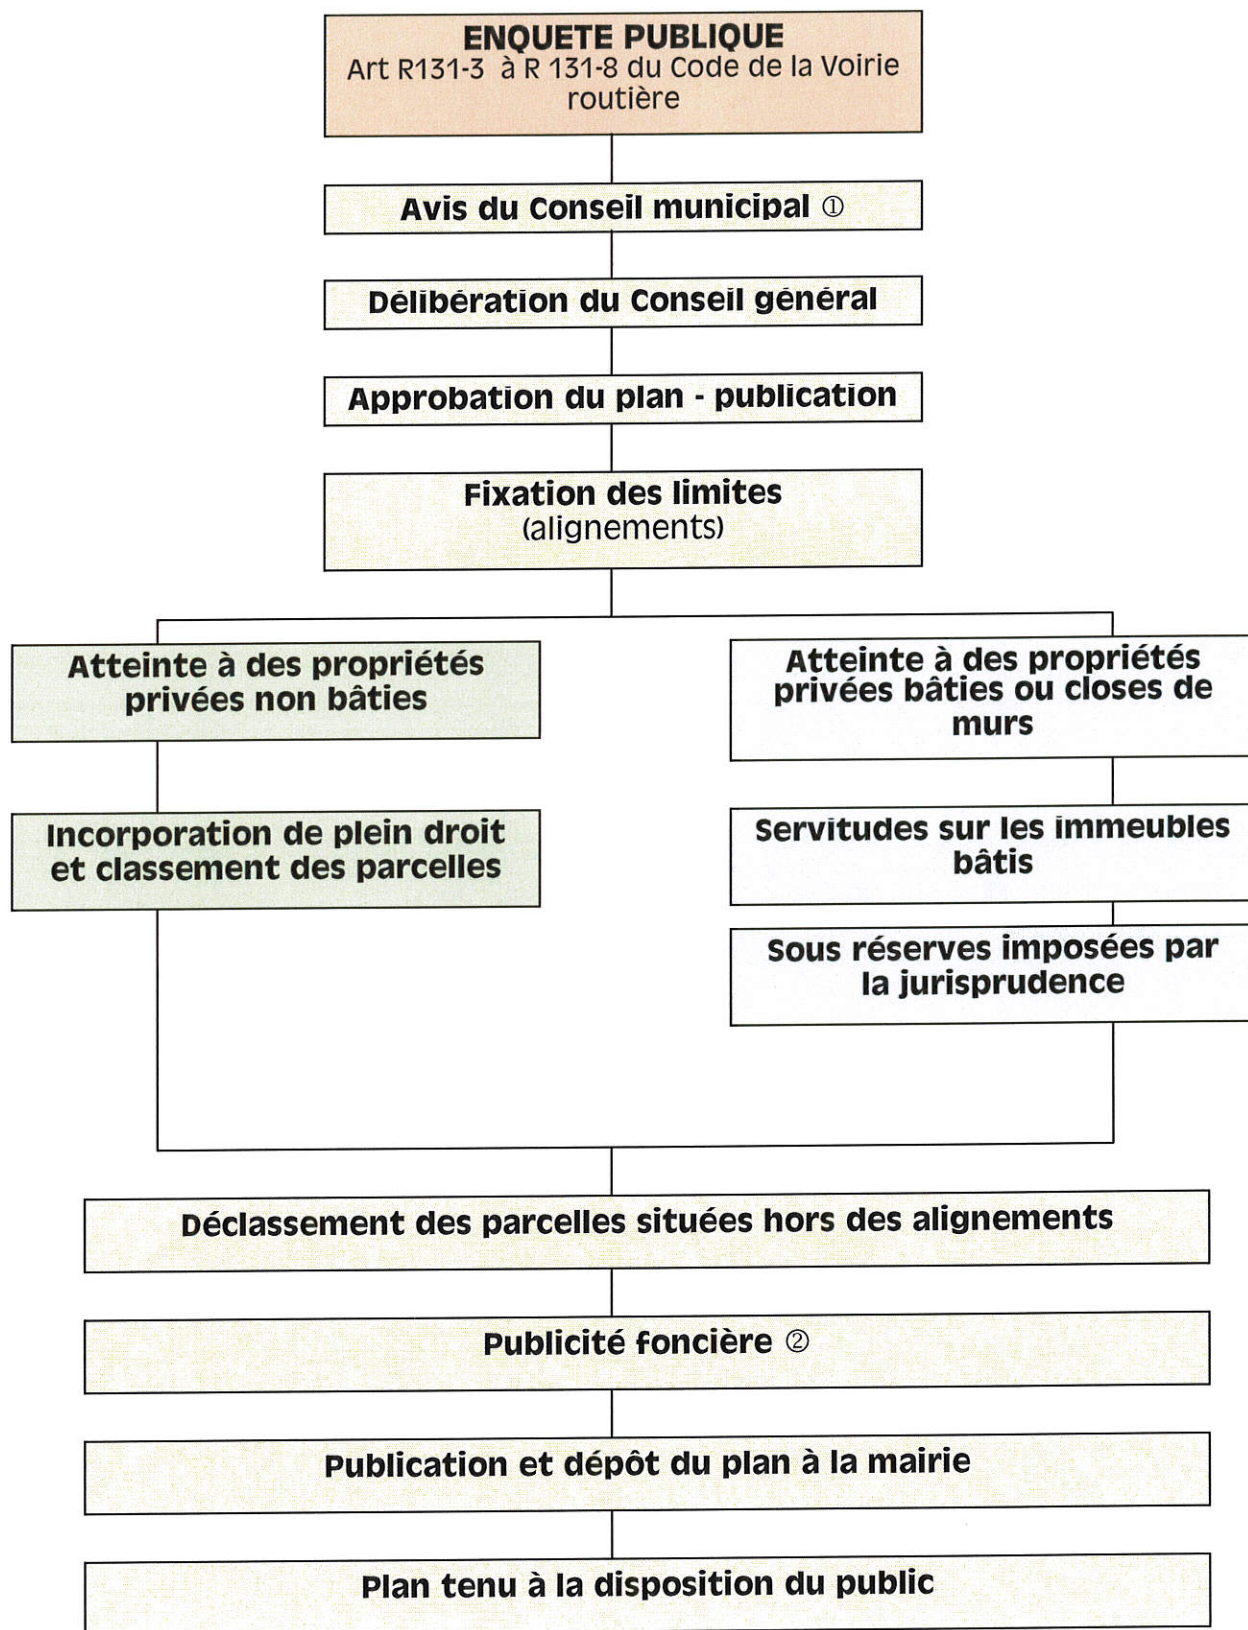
ENQUETE PUBLIQUE
Art R131-3 à R 131-8 du Code de la Voirie routière

Avis du Conseil municipal ①

Délibération du Conseil général

Approbation du plan - publication

Fixation des limites
(alignements)

Atteinte à des propriétés privées non bâties

Incorporation de plein droit et classement des parcelles

Atteinte à des propriétés privées bâties ou closes de murs

Servitudes sur les immeubles bâtis

Sous réserves imposées par la jurisprudence

Déclassement des parcelles situées hors des alignements

Publicité foncière ②

Publication et dépôt du plan à la mairie

Plan tenu à la disposition du public